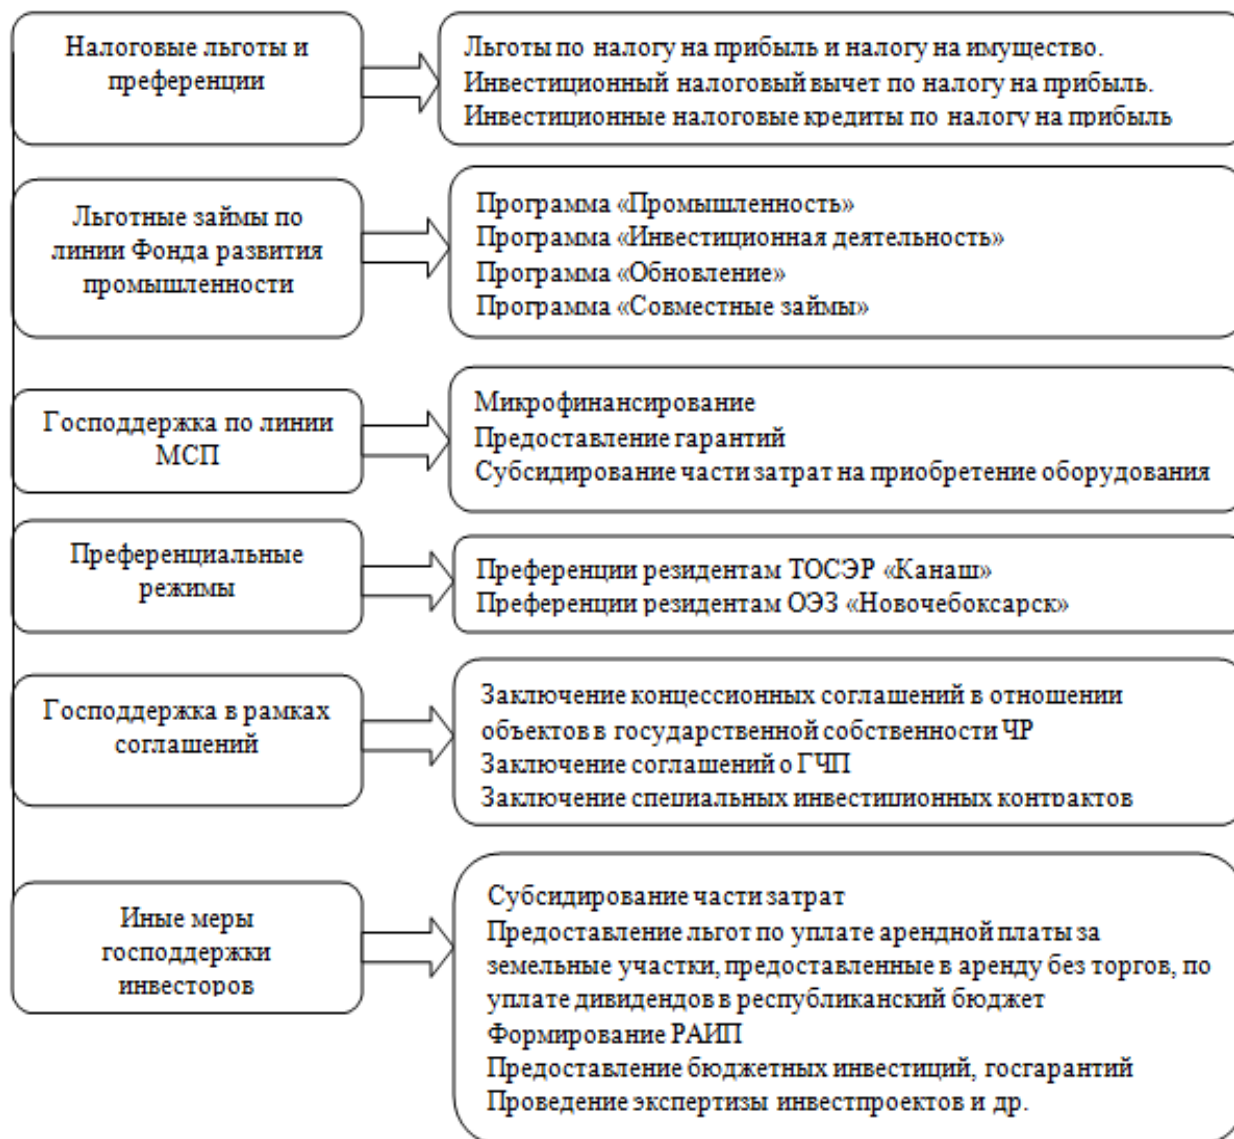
Налоговые льготы и преференции

Льготы по налогу на прибыль и налогу на имущество.
Инвестиционный налоговый вычет по налогу на прибыль.
Инвестиционные налоговые кредиты по налогу на прибыль

Льготные займы по линии Фонда развития промышленности

Программа «Промышленность»
Программа «Инвестиционная деятельность»
Программа «Обновление»
Программа «Совместные займы»

Господдержка по линии МСП

Микрофинансирование
Предоставление гарантий
Субсидирование части затрат на приобретение оборудования

Преференциальные режимы

Преференции резидентам ТОСЭР «Канаш»
Преференции резидентам ОЭЗ «Новочебоксарск»

Господдержка в рамках соглашений

Заключение концессионных соглашений в отношении объектов в государственной собственности ЧР
Заключение соглашений о ГЧП
Заключение специальных инвестиционных контрактов

Иные меры господдержки инвесторов

Субсидирование части затрат
Предоставление льгот по уплате арендной платы за земельные участки, предоставленные в аренду без торгов, по уплате дивидендов в республиканский бюджет
Формирование РАИП
Предоставление бюджетных инвестиций, госгарантий
Проведение экспертизы инвестпроектов и др.